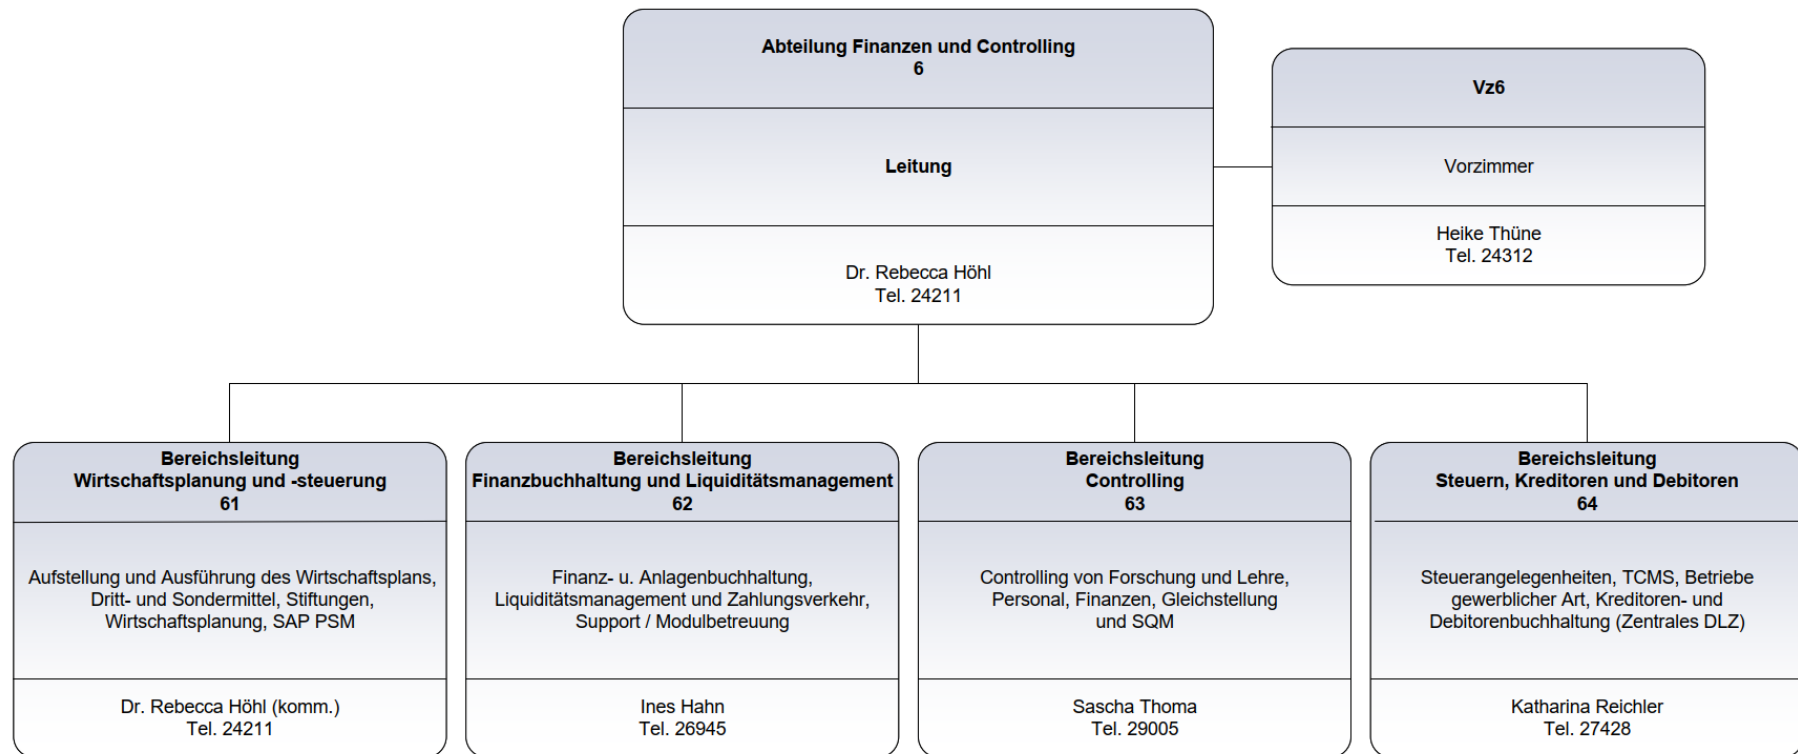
Abteilung Finanzen und Controlling
6

Leitung

Dr. Rebecca Höhl
Tel. 24211

Vz6

Vorzimmer

Heike Thüne
Tel. 24312

Bereichsleitung
Wirtschaftsplanung und -steuerung
61

Aufstellung und Ausführung des Wirtschaftsplans, Dritt- und Sondermittel, Stiftungen, Wirtschaftsplanung, SAP PSM

Dr. Rebecca Höhl (komm.)
Tel. 24211

Bereichsleitung
Finanzbuchhaltung und Liquiditätsmanagement
62

Finanz- u. Anlagenbuchhaltung, Liquiditätsmanagement und Zahlungsverkehr, Support / Modulbetreuung

Ines Hahn
Tel. 26945

Bereichsleitung
Controlling
63

Controlling von Forschung und Lehre, Personal, Finanzen, Gleichstellung und SQM

Sascha Thoma
Tel. 29005

Bereichsleitung
Steuern, Kreditoren und Debitoren
64

Steuerangelegenheiten, TCMS, Betriebe gewerblicher Art, Kreditoren- und Debitorenbuchhaltung (Zentrales DLZ)

Katharina Reichler
Tel. 27428